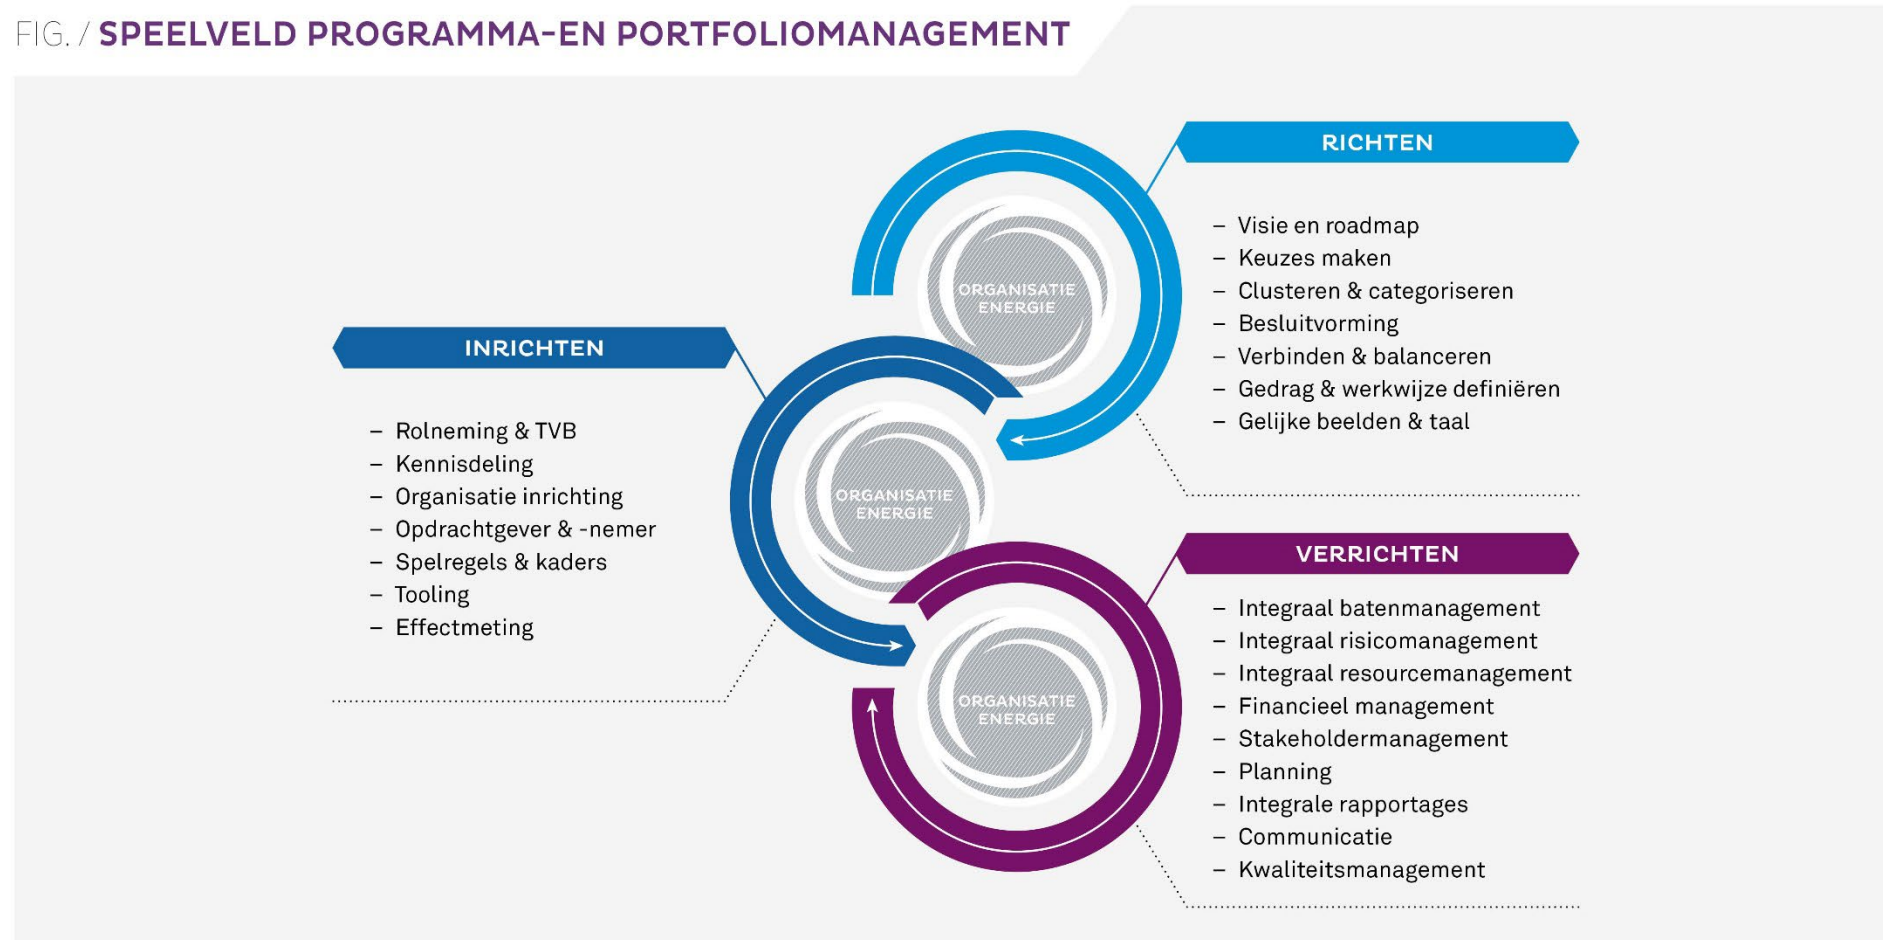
FIG. / SPEELVELD PROGRAMMA-EN PORTFOLIOMANAGEMENT

RICHTEN

– Visie en roadmap
– Keuzes maken
– Clusteren & categoriseren
– Besluitvorming
– Verbinden & balanceren
– Gedrag & werkwijze definiëren
– Gelijke beelden & taal

ORGANISATIE ENERGIE

INRICHTEN

– Rolneming & TVB
– Kennisdeling
– Organisatie inrichting
– Opdrachtgever & -nemer
– Spelregels & kaders
– Tooling
– Effectmeting

ORGANISATIE ENERGIE

VERRICHTEN

– Integraal batenmanagement
– Integraal risicomanagement
– Integraal resourcemanagement
– Financieel management
– Stakeholdermanagement
– Planning
– Integrale rapportages
– Communicatie
– Kwaliteitsmanagement

ORGANISATIE ENERGIE